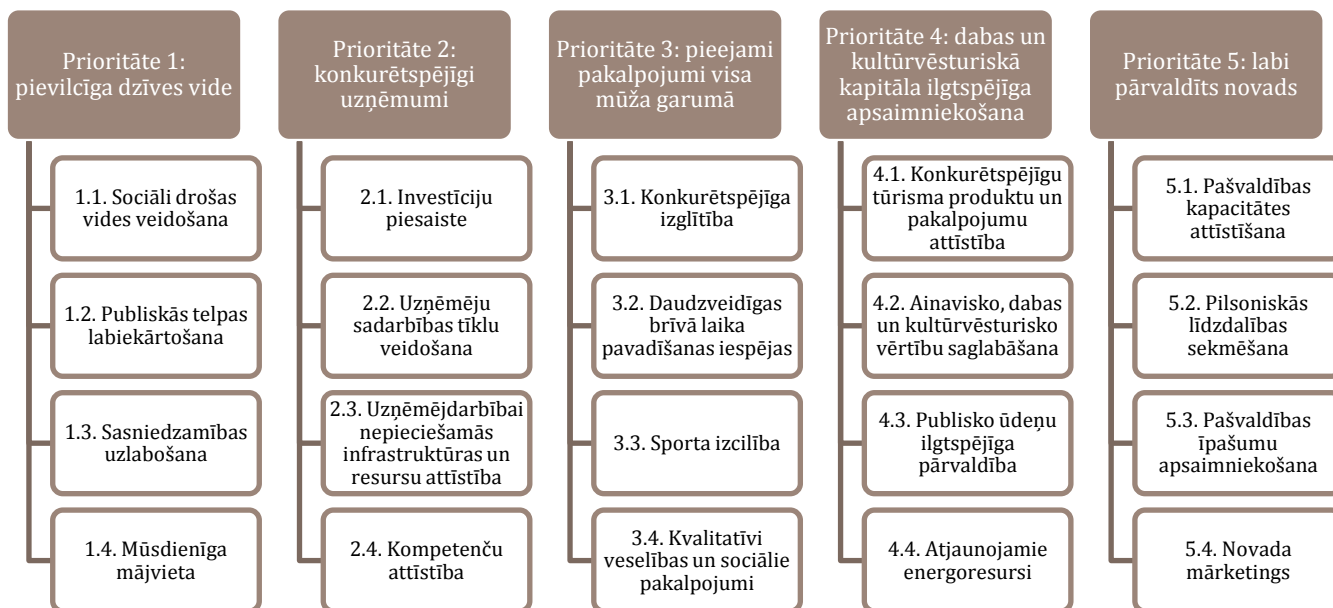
Prioritāte 1: pievilcīga dzīves vide

1.1. Sociāli drošas vides veidošana

1.2. Publiskās telpas labiekārtošana

1.3. Sasniedzamības uzlabošana

1.4. Mūsdienīga mājvieta

Prioritāte 2: konkurētspējīgi uzņēmumi

2.1. Investīciju piesaiste

2.2. Uzņēmēju sadarbības tīklu veidošana

2.3. Uzņēmējdarbībai nepieciešamās infrastruktūras un resursu attīstība

2.4. Kompetenču attīstība

Prioritāte 3: pieejami pakalpojumi visa mūža garumā

3.1. Konkurētspējīga izglītība

3.2. Daudzveidīgas brīvā laika pavadīšanas iespējas

3.3. Sporta izcilība

3.4. Kvalitatīvi veselības un sociālie pakalpojumi

Prioritāte 4: dabas un kultūrvēsturiskā kapitāla ilgtspējīga apsaimniekošana

4.1. Konkurētspējīgu tūrisma produktu un pakalpojumu attīstība

4.2. Ainavisko, dabas un kultūrvēsturisko vērtību saglabāšana

4.3. Publisko ūdeņu ilgtspējīga pārvaldība

4.4. Atjaunojamie energoresursi

Prioritāte 5: labi pārvaldīts novads

5.1. Pašvaldības kapacitātes attīstīšana

5.2. Pilsoniskās līdzdalības sekmēšana

5.3. Pašvaldības īpašumu apsaimniekošana

5.4. Novada mārketings